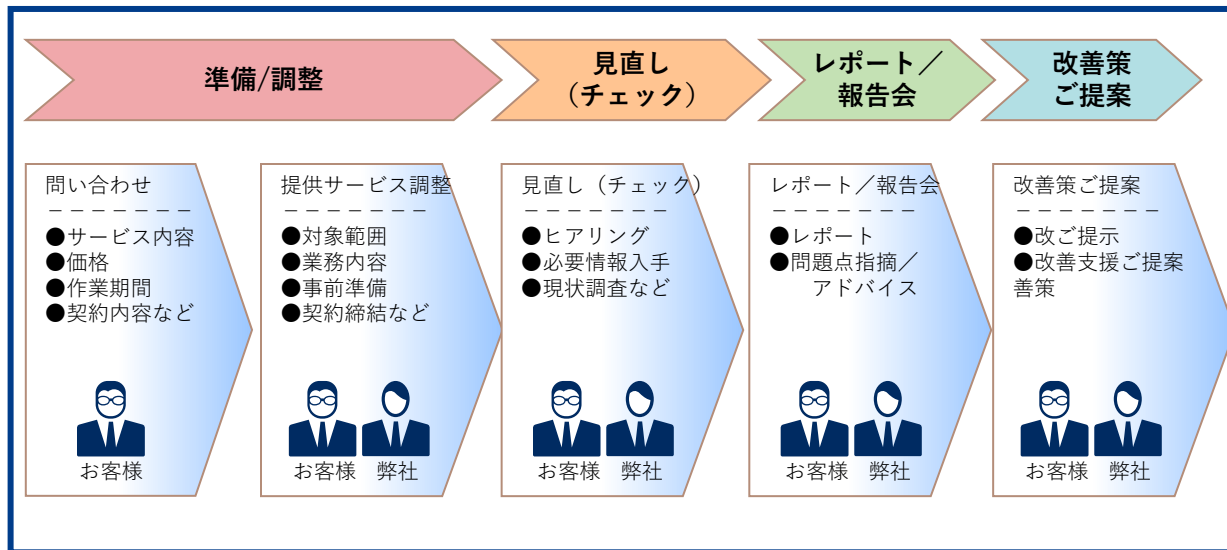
準備/調整

見直し
（チェック）

レポート／
報告会

改善策
ご提案

問い合わせ
－－－－－－－－
●サービス内容
●価格
●作業期間
●契約内容など

お客様

提供サービス調整
－－－－－－－－
●対象範囲
●業務内容
●事前準備
●契約締結など

お客様　弊社

見直し（チェック）
－－－－－－－－
●ヒアリング
●必要情報入手
●現状調査など

お客様　弊社

レポート／報告会
－－－－－－－－
●レポート
●問題点指摘／
　アドバイス

お客様　弊社

改善策ご提案
－－－－－－－－
●改ご提示
●改善支援ご提案
善策

お客様　弊社